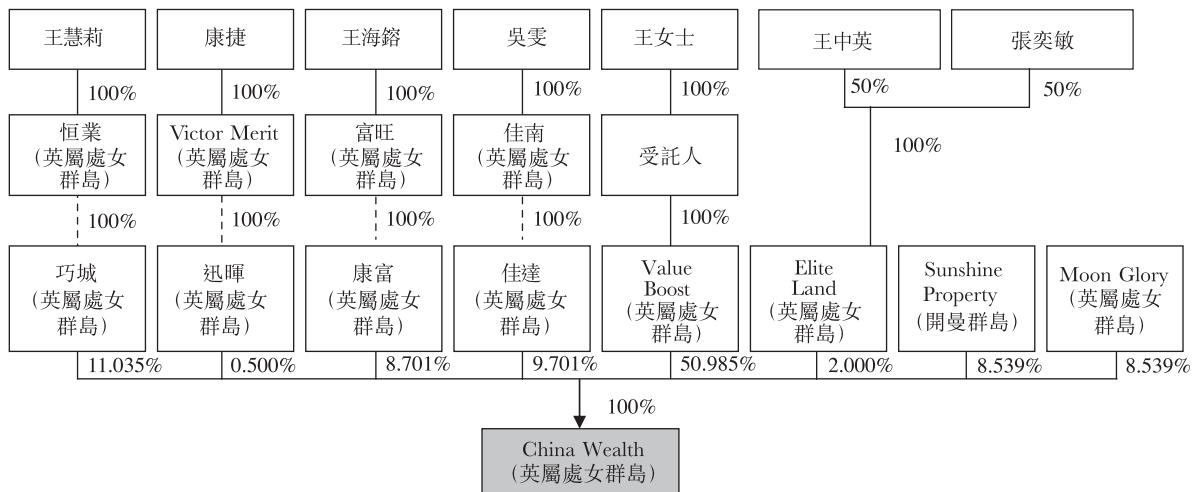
王慧莉
100%
恒業
(英屬處女群島)
100%
巧城
(英屬處女群島)
11.035%

康捷
100%
Victor Merit
(英屬處女群島)
100%
迅暉
(英屬處女群島)
0.500%

王海鎔
100%
富旺
(英屬處女群島)
100%
康富
(英屬處女群島)
8.701%

吳雯
100%
佳南
(英屬處女群島)
100%
佳達
(英屬處女群島)
9.701%

王女士
100%
受託人
100%
Value Boost
(英屬處女群島)
50.985%

王中英
50%
張奕敏
50%
100%
Elite Land
(英屬處女群島)
2.000%

Sunshine Property
(開曼群島)
8.539%

Moon Glory
(英屬處女群島)
8.539%

100%
China Wealth
(英屬處女群島)